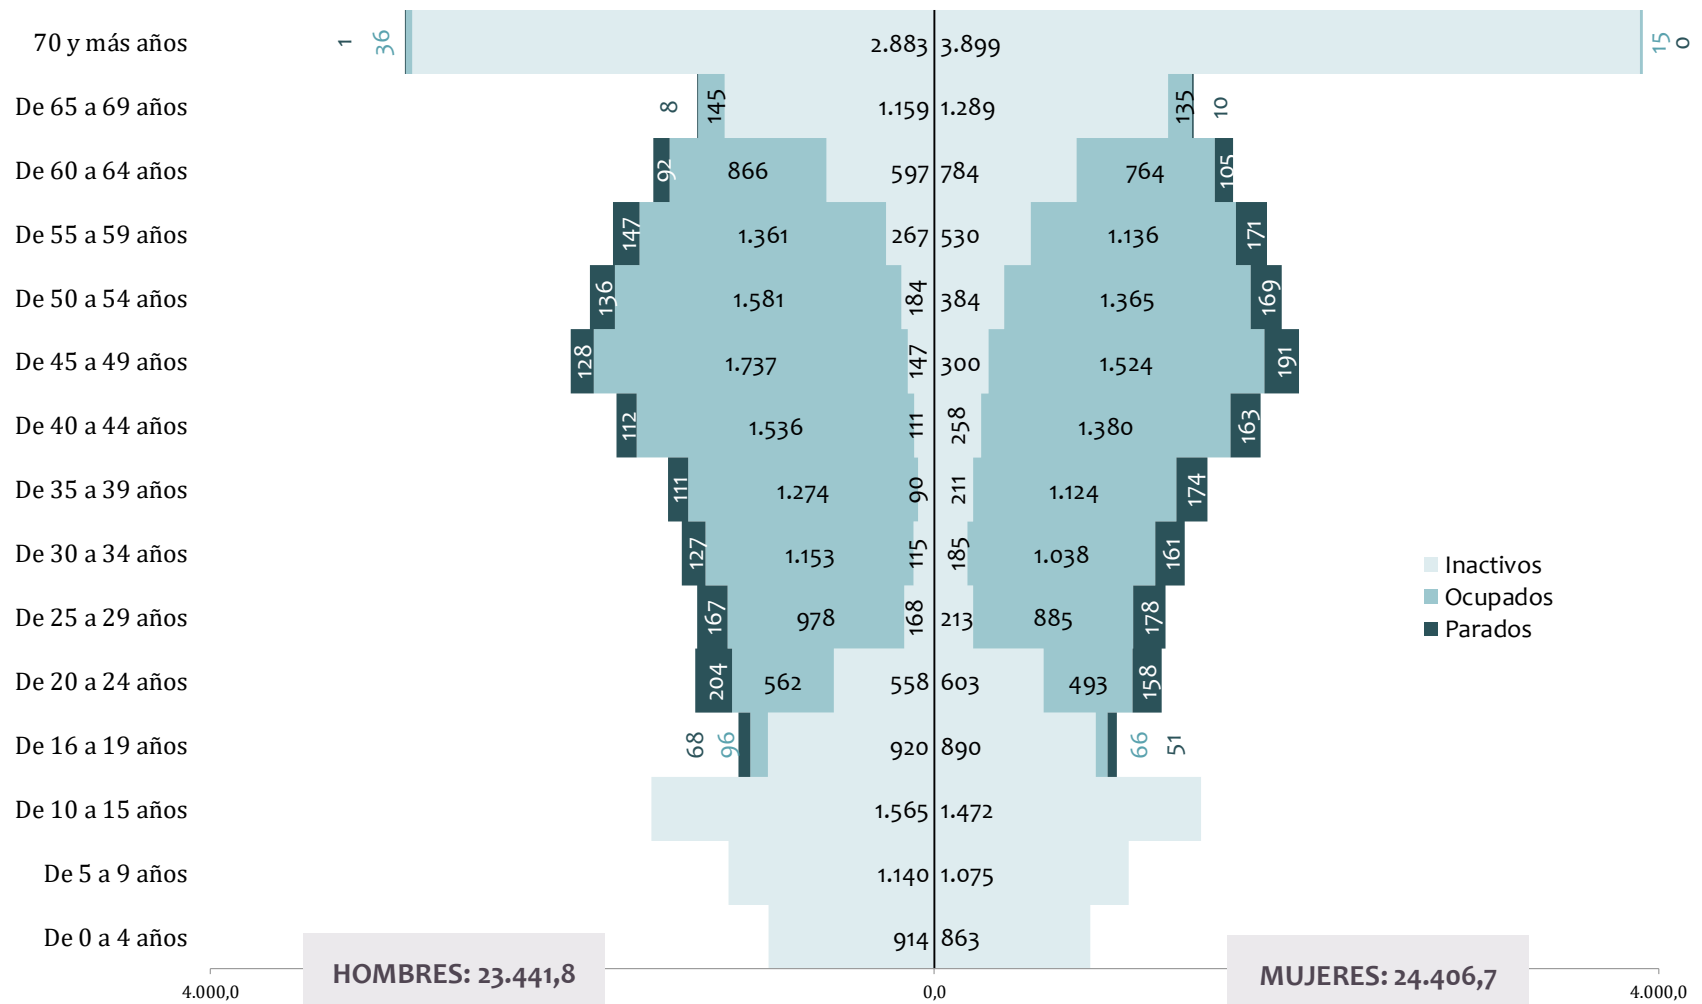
70 y más años
De 65 a 69 años
De 60 a 64 años
De 55 a 59 años
De 50 a 54 años
De 45 a 49 años
De 40 a 44 años
De 35 a 39 años
De 30 a 34 años
De 25 a 29 años
De 20 a 24 años
De 16 a 19 años
De 10 a 15 años
De 5 a 9 años
De 0 a 4 años

1 36 2.883 3.899 15 0
8 145 1.159 1.289 135 10
92 866 597 784 764 105
147 1.361 267 530 1.136 171
136 1.581 184 384 1.365 169
128 1.737 147 300 1.524 191
112 1.536 111 258 1.380 163
111 1.274 90 211 1.124 174
127 1.153 115 185 1.038 161
167 978 168 213 885 178
204 562 558 603 493 158
68 96 920 890 66 51
1.565 1.472
1.140 1.075
914 863

Inactivos
Ocupados
Parados

HOMBRES: 23.441,8
MUJERES: 24.406,7

4.000,0
0,0
4.000,0